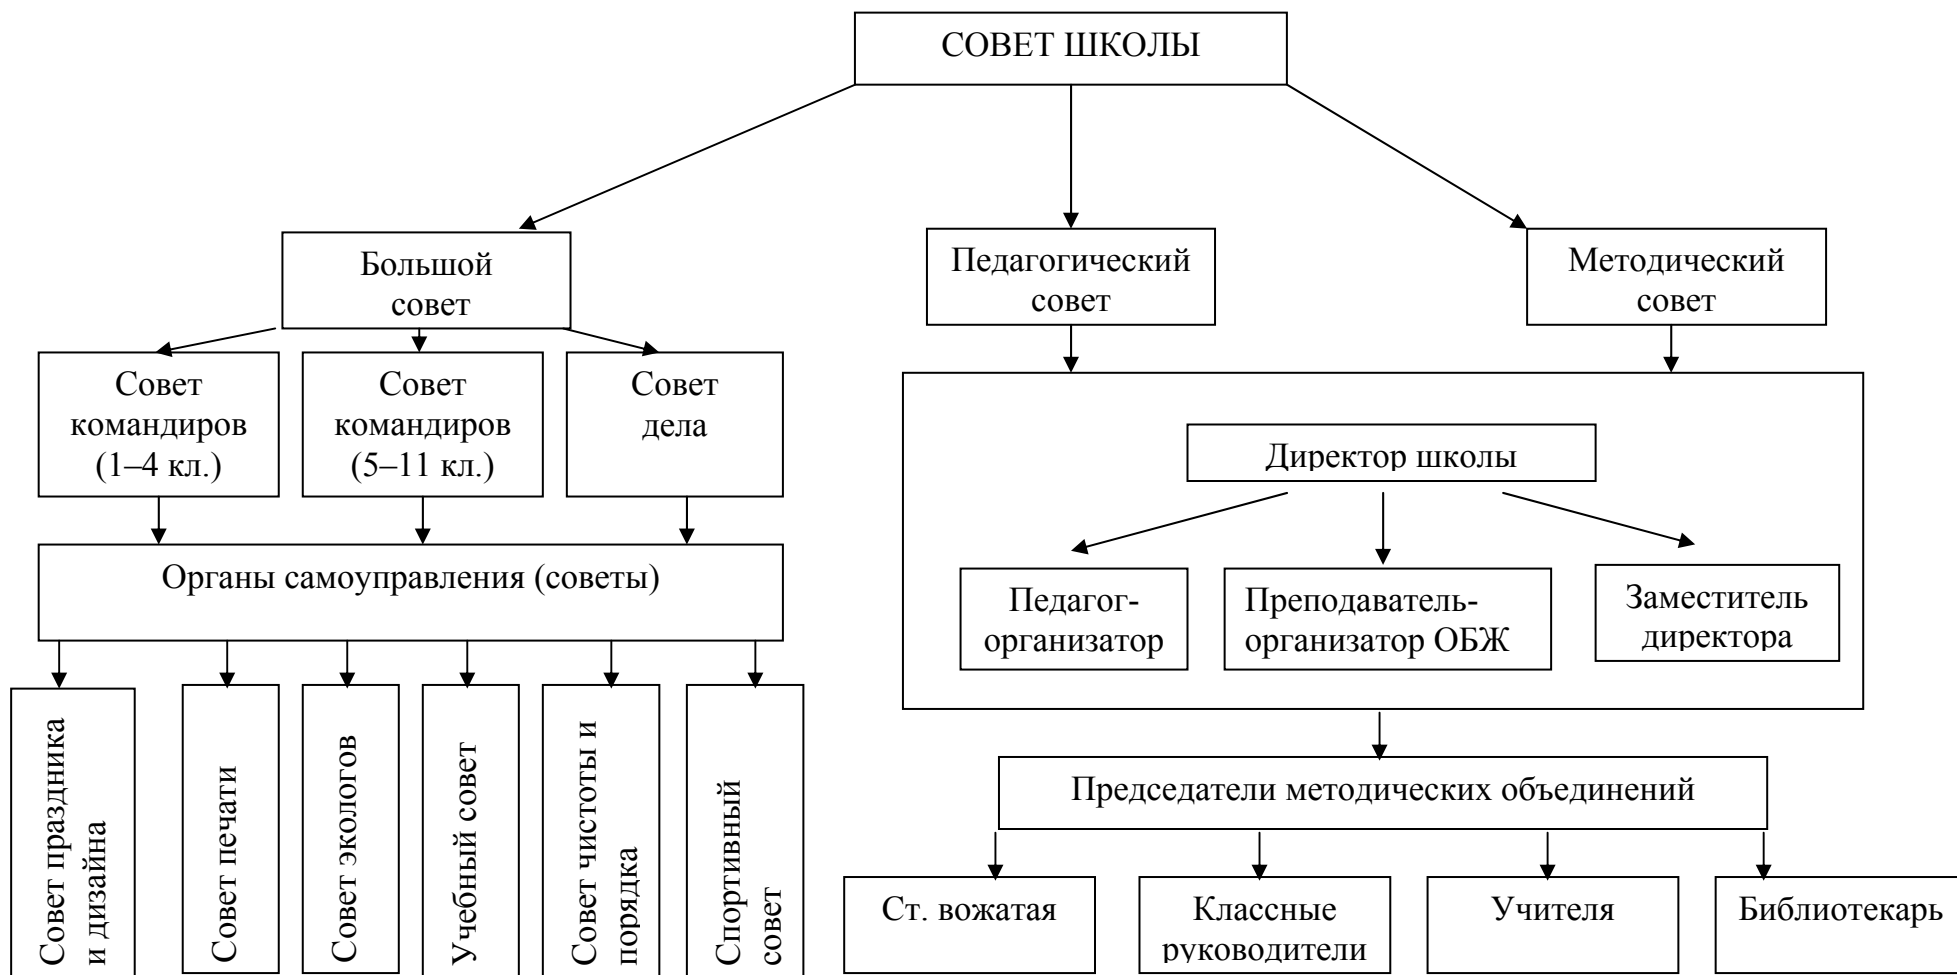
СОВЕТ ШКОЛЫ

Большой совет

Педагогический совет

Методический совет

Совет командиров (1–4 кл.)

Совет командиров (5–11 кл.)

Совет дела

Органы самоуправления (советы)

Совет праздника и дизайна

Совет печати

Совет экологов

Учебный совет

Совет чистоты и порядка

Спортивный совет

Директор школы

Педагог-организатор

Преподаватель-организатор ОБЖ

Заместитель директора

Председатели методических объединений

Ст. вожатая

Классные руководители

Учителя

Библиотекарь